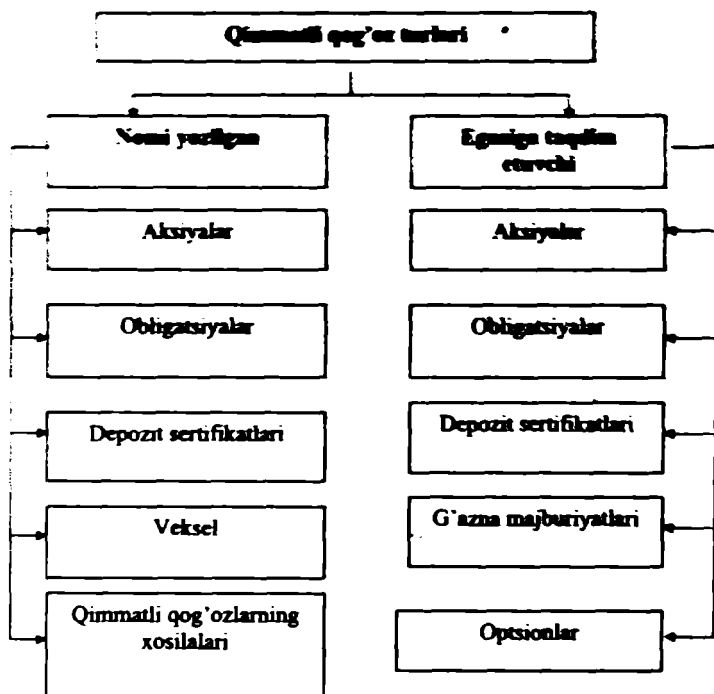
Qimmatli qog'oz turlari

Nomi yozilgan

Egasiga taqdim etuvchi

Aksiyalar

Aksiyalar

Obligatsiyalar

Obligatsiyalar

Depozit sertifikatlari

Depozit sertifikatlari

Veksel

G'azna majburiyatlari

Qimmatli qog'ozlarning xosilalari

Optsionlar